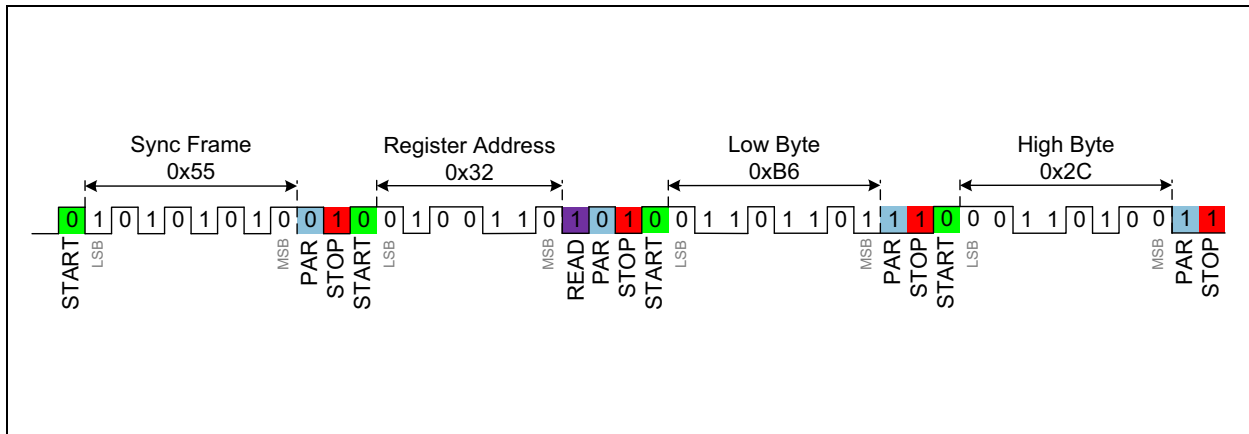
Sync Frame
0x55

Register Address
0x32

Low Byte
0xB6

High Byte
0x2C

0 1 0 1 0 1 0 1 0 0 1 0 0 1 0 0 1 1 0 1 0 1 0 0 1 1 0 1 1 0 1 1 1 0 0 0 1 1 0 1 0 0 1 1

START LSB MSB PAR STOP START LSB MSB READ PAR STOP START LSB MSB PAR STOP START LSB MSB PAR STOP